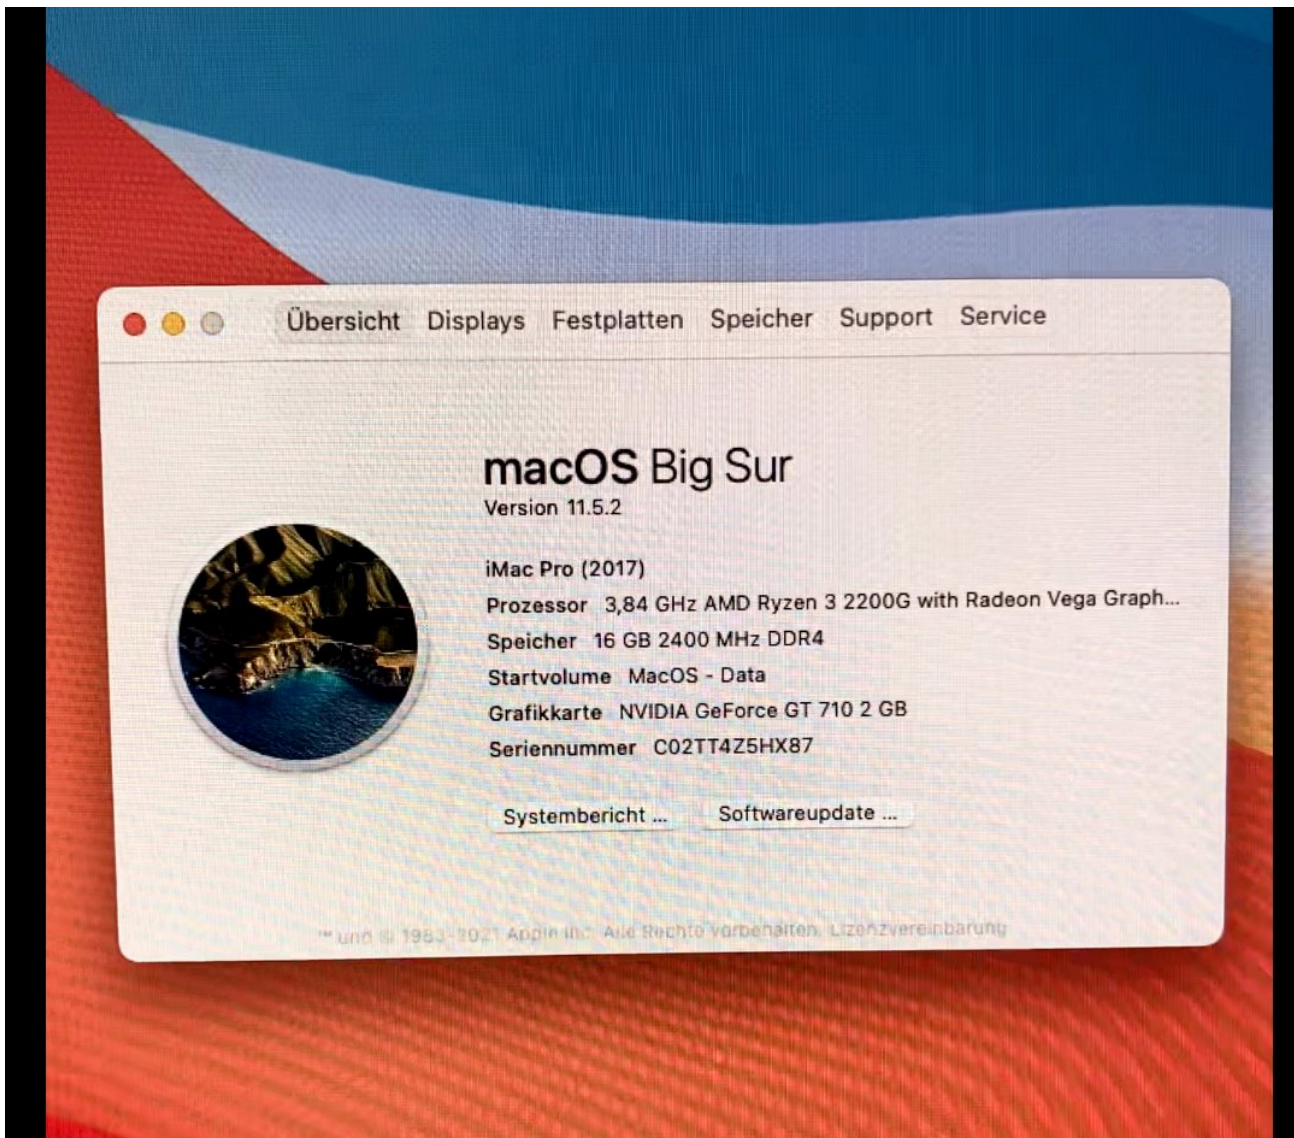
Übersicht Displays Festplatten Speicher Support Service

macOS Big Sur
Version 11.5.2

iMac Pro (2017)
Prozessor 3,84 GHz AMD Ryzen 3 2200G with Radeon Vega Graph...
Speicher 16 GB 2400 MHz DDR4
Startvolume MacOS - Data
Grafikkarte NVIDIA GeForce GT 710 2 GB
Seriennummer C02TT4Z5HX87

Systembericht ... Softwareupdate ...

™ und © 1983-2021 Apple Inc. Alle Rechte vorbehalten. Lizenzvereinbarung